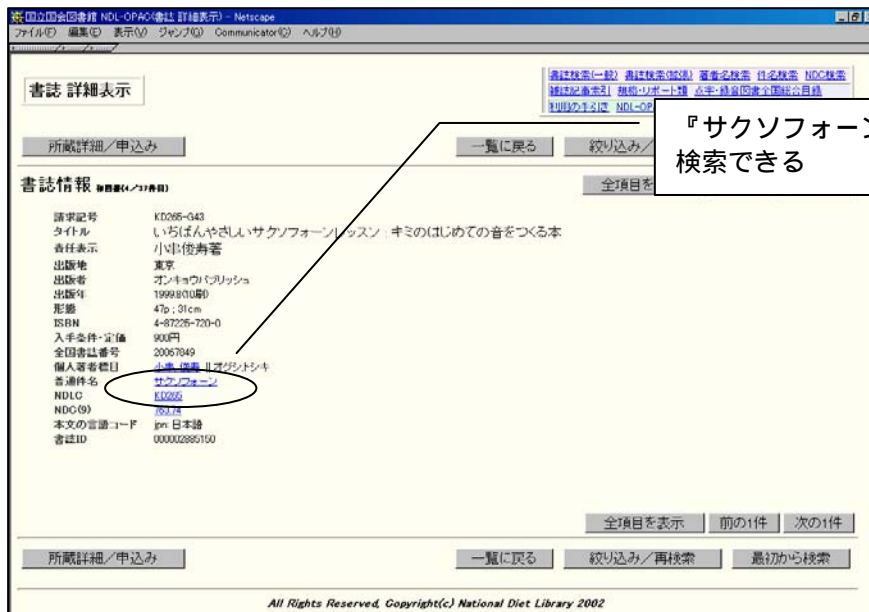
国立国会図書館 NDL-OPAC(書誌 詳細表示) - Netscape
ファイル(F) 編集(E) 表示(V) ジャンプ(G) Communicator(C) ヘルプ(H)

書誌 詳細表示

書誌検索(一般) 書誌検索(拡張) 著者名検索 件名検索 NDC検索
雑誌記事索引 規格・リポート類 点字・録音図書全国総合目録
利用の手引き NDL-OP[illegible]

『サクソフォーン
検索できる

所蔵詳細／申込み

一覧に戻る 絞り込み／

書誌情報 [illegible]

全項目を

| | |
|---|---|
| 請求記号 | KD265-G43 |
| タイトル | いちばんやさしいサクソフォーンレッスン : キミのはじめての音をつくる本 |
| 責任表示 | 小串俊寿著 |
| 出版地 | 東京 |
| 出版者 | オンキョウパブリッシュ |
| 出版年 | 1999.8(10刷) |
| 形態 | 47p ; 31cm |
| ISBN | 4-87225-720-0 |
| 入手条件・定価 | 900円 |
| 全国書誌番号 | 20067849 |
| 個人著者標目 | 小串, 俊寿 ‖オグシ,トシキ |
| 普通件名 | サクソフォーン |
| NDLC | KD265 |
| NDC(9) | 763.74 |
| 本文の言語コード | jpn: 日本語 |
| 書誌ID | 000002885150 |

全項目を表示 前の1件 次の1件

所蔵詳細／申込み 一覧に戻る 絞り込み／再検索 最初から検索

All Rights Reserved, Copyright(c) National Diet Library 2002